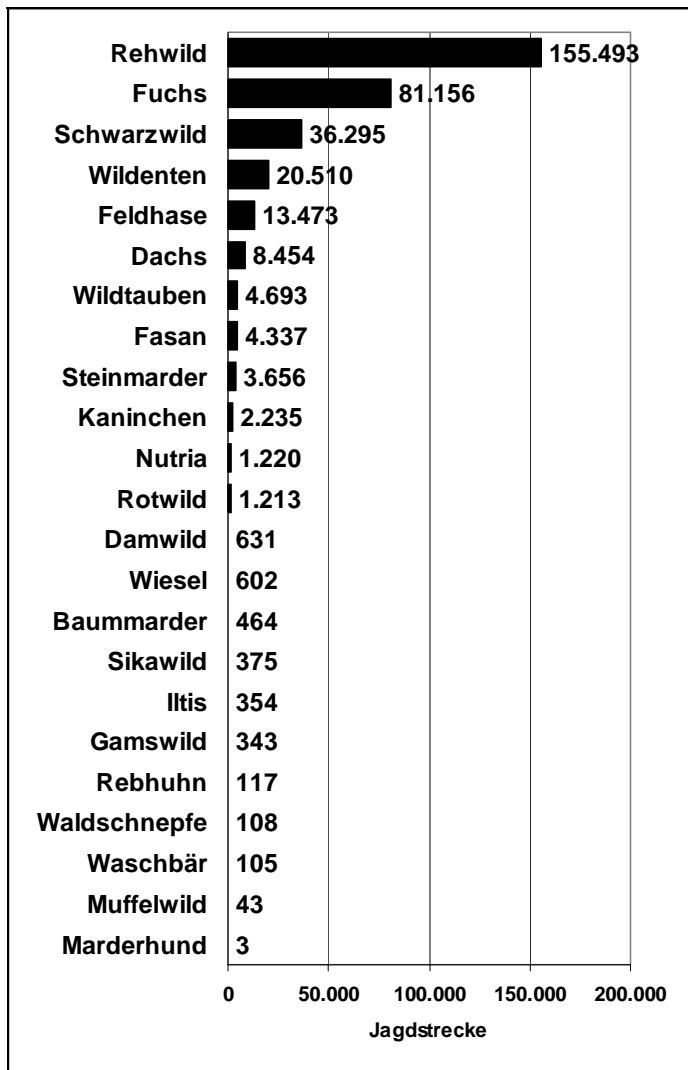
| | |
|---|---|
| Rehwild | 155.493 |
| Fuchs | 81.156 |
| Schwarzwild | 36.295 |
| Wildenten | 20.510 |
| Feldhase | 13.473 |
| Dachs | 8.454 |
| Wildtauben | 4.693 |
| Fasan | 4.337 |
| Steinmarder | 3.656 |
| Kaninchen | 2.235 |
| Nutria | 1.220 |
| Rotwild | 1.213 |
| Damwild | 631 |
| Wiesel | 602 |
| Baummarder | 464 |
| Sikawild | 375 |
| Iltis | 354 |
| Gamswild | 343 |
| Rebhuhn | 117 |
| Waldschnepfe | 108 |
| Waschbär | 105 |
| Muffelwild | 43 |
| Marderhund | 3 |

0 50.000 100.000 150.000 200.000

Jagdstrecke